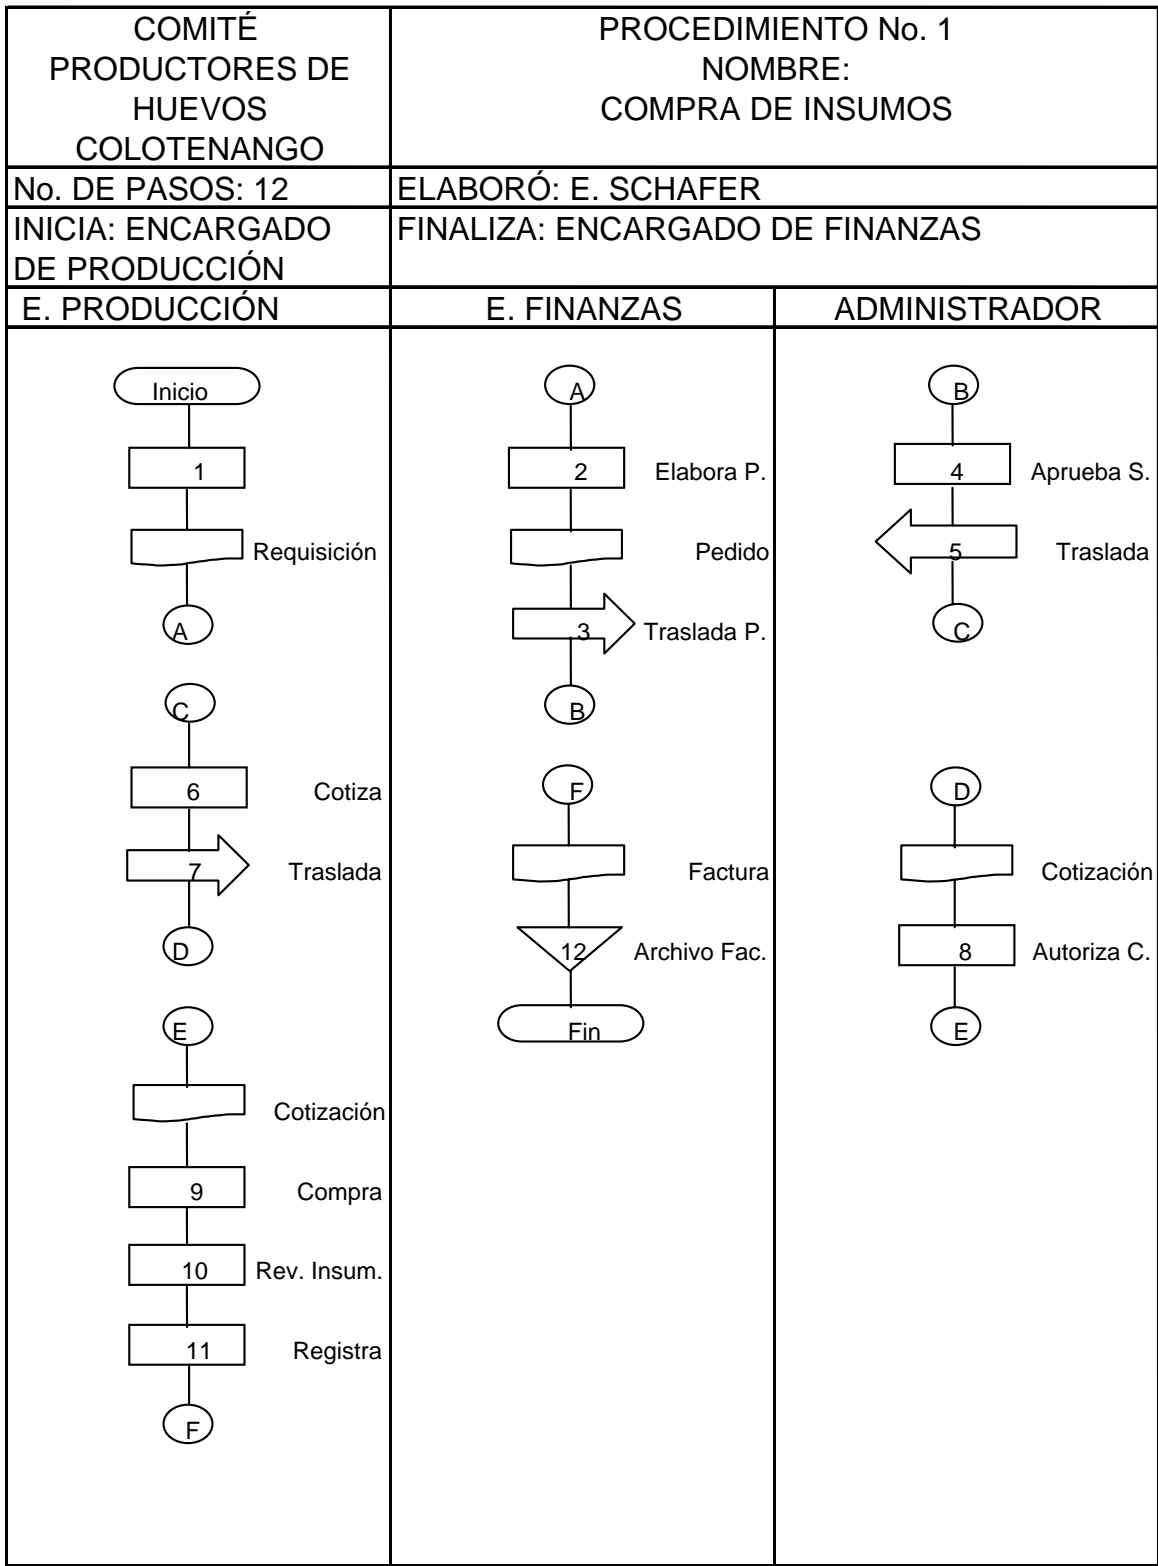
COMITÉ PRODUCTORES DE HUEVOS COLOTENANGO

PROCEDIMIENTO No. 1
NOMBRE:
COMPRA DE INSUMOS

No. DE PASOS: 12

ELABORÓ: E. SCHAFER

INICIA: ENCARGADO DE PRODUCCIÓN

FINALIZA: ENCARGADO DE FINANZAS

| E. PRODUCCIÓN | E. FINANZAS | ADMINISTRADOR |
|---|---|---|

Inicio
1
Requisición
A
C
6 Cotiza
7 Traslada
D
E
Cotización
9 Compra
10 Rev. Insum.
11 Registra
F

A
2 Elabora P.
Pedido
3 Traslada P.
B
F
Factura
12 Archivo Fac.
Fin

B
4 Aprueba S.
5 Traslada
C
D
Cotización
8 Autoriza C.
E